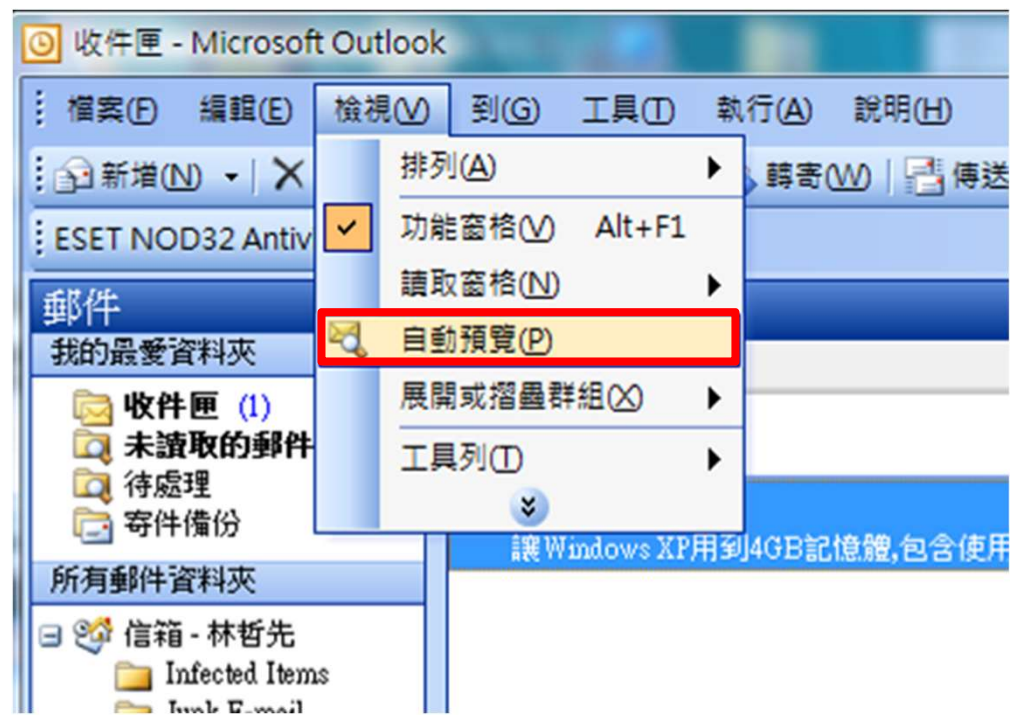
收件匣 - Microsoft Outlook

檔案(F) 編輯(E) 檢視(V) 到(G) 工具(T) 執行(A) 說明(H)

新增(N) 轉寄(W) 傳送

ESET NOD32 Antiv

郵件

我的最愛資料夾

收件匣 (1)
未讀取的郵件
待處理
寄件備份

所有郵件資料夾

信箱 - 林哲先
Infected Items
Junk E-mail

排列(A)
功能窗格(V) Alt+F1
讀取窗格(N)
自動預覽(P)
展開或摺疊群組(X)
工具列(T)

讓Windows XP用到4GB記憶體,包含使用